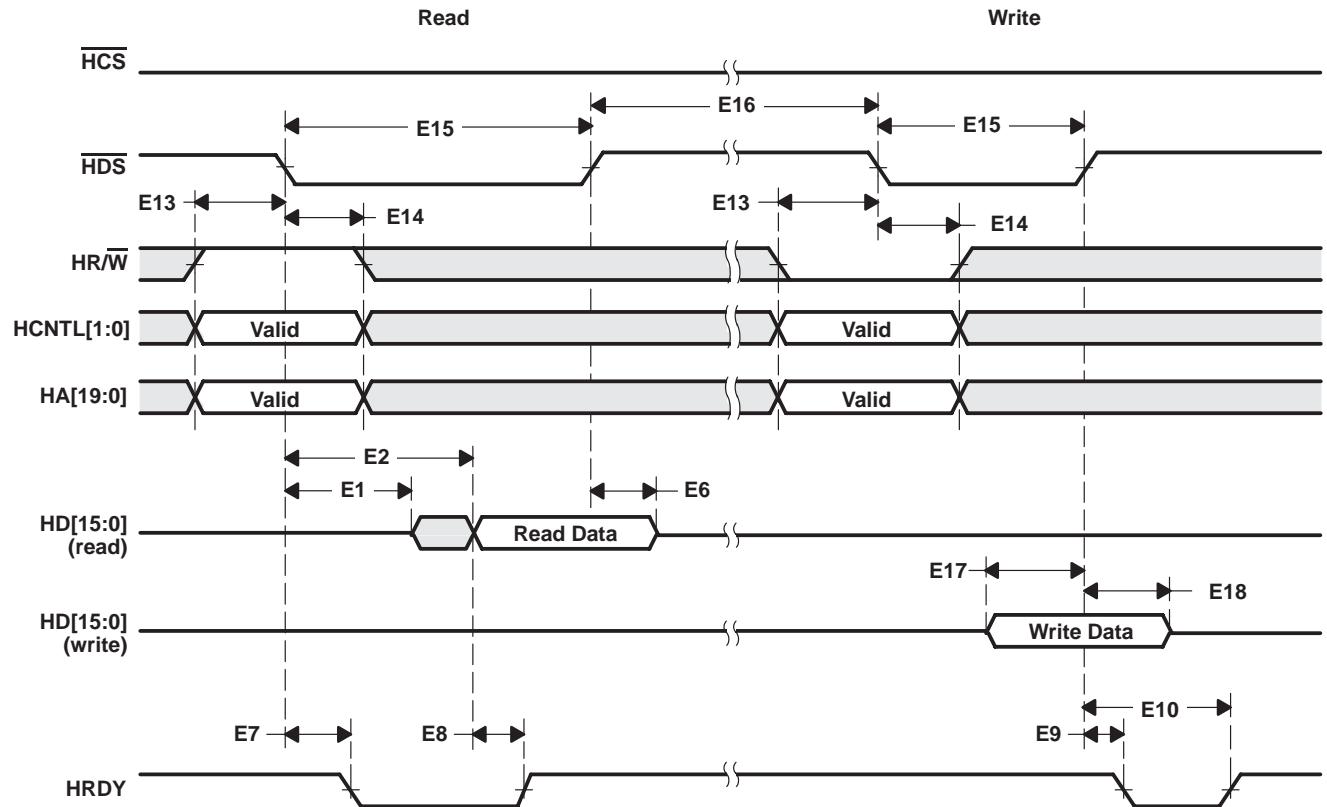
Read

Write

$\overline{HCS}$

E16

E15

E15

$\overline{HDS}$

E13

E14

E13

E14

HR/$\overline{W}$

HCNTL[1:0]

Valid

Valid

HA[19:0]

Valid

Valid

E2

E1

E6

HD[15:0] (read)

Read Data

E17

E18

HD[15:0] (write)

Write Data

E10

E7

E8

E9

HRDY